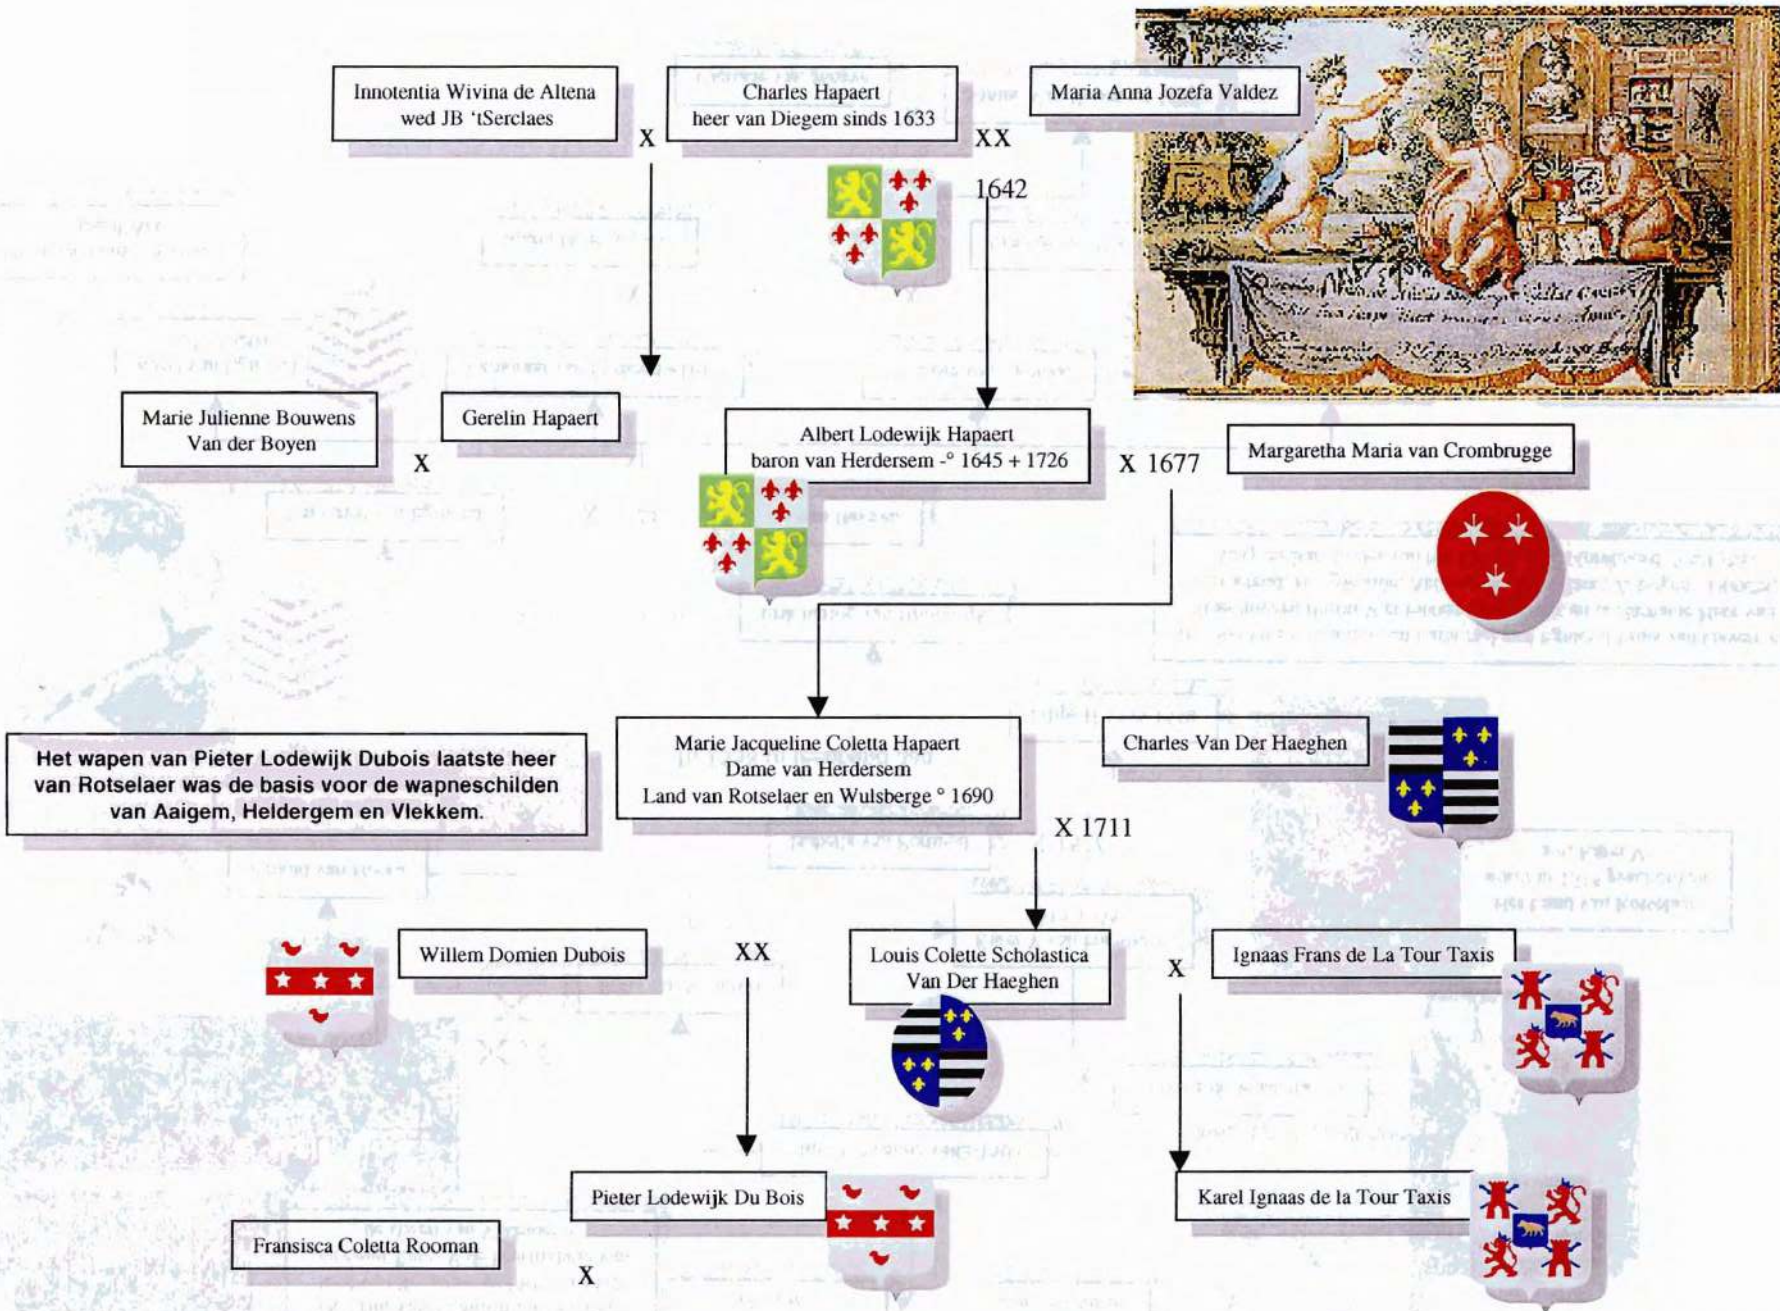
Innotentia Wivina de Altena
wed JB 'tSerclaes

Charles Hapaert
heer van Diegem sinds 1633

Maria Anna Jozefa Valdez

X

XX

1642

Marie Julienne Bouwens
Van der Boyen

Gerelin Hapaert

X

Albert Lodewijk Hapaert
baron van Herdersem -° 1645 + 1726

X 1677

Margaretha Maria van Crombrugge

Het wapen van Pieter Lodewijk Dubois laatste heer van Rotselaer was de basis voor de wapneschilden van Aaigem, Heldergem en Vlekkem.

Marie Jacqueline Coletta Hapaert
Dame van Herdersem
Land van Rotselaer en Wulsberge ° 1690

Charles Van Der Haeghen

X 1711

Willem Domien Dubois

XX

Louis Colette Scholastica
Van Der Haeghen

X

Ignaas Frans de La Tour Taxis

Pieter Lodewijk Du Bois

Karel Ignaas de la Tour Taxis

Fransisca Coletta Rooman

X